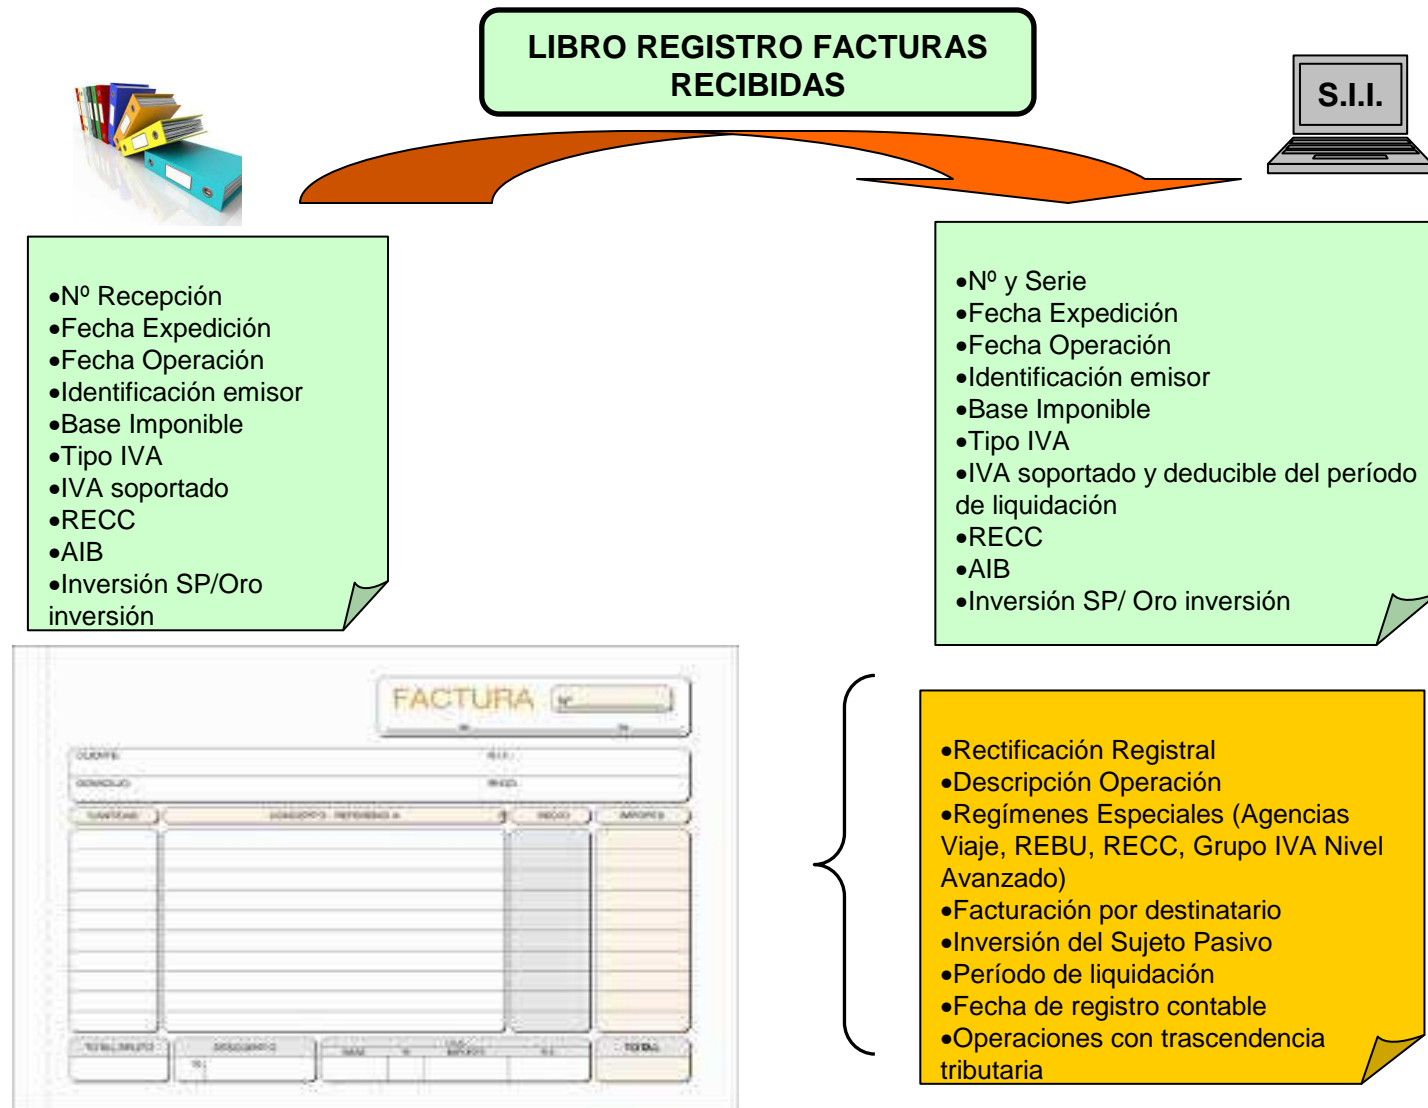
LIBRO REGISTRO FACTURAS RECIBIDAS

S.I.I.

•Nº Recepción
•Fecha Expedición
•Fecha Operación
•Identificación emisor
•Base Imponible
•Tipo IVA
•IVA soportado
•RECC
•AIB
•Inversión SP/Oro inversión

•Nº y Serie
•Fecha Expedición
•Fecha Operación
•Identificación emisor
•Base Imponible
•Tipo IVA
•IVA soportado y deducible del período de liquidación
•RECC
•AIB
•Inversión SP/ Oro inversión

FACTURA Nº

CLIENTE
N.I.F.
DOMICILIO
PAGO
CANTIDAD
CONCEPTO - REFERENCIA
PRECIO
IMPORTE
TOTAL BRUTO
DESCUENTO
BASE
IVA
TOTAL

•Rectificación Registral
•Descripción Operación
•Regímenes Especiales (Agencias Viaje, REBU, RECC, Grupo IVA Nivel Avanzado)
•Facturación por destinatario
•Inversión del Sujeto Pasivo
•Período de liquidación
•Fecha de registro contable
•Operaciones con trascendencia tributaria